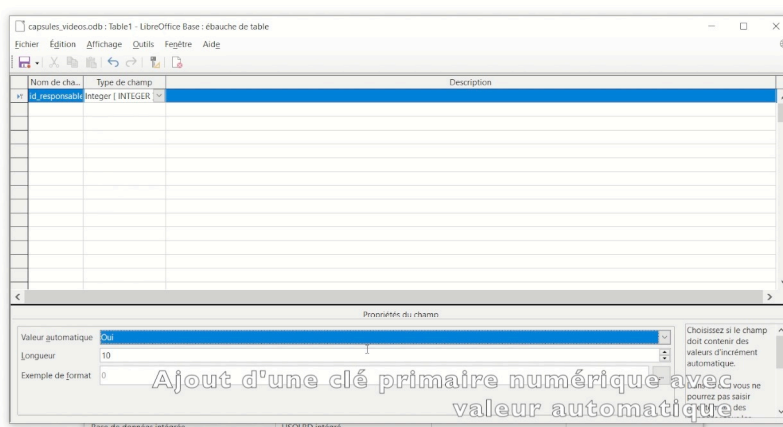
capsules_videos.odb : Table1 - LibreOffice Base : ébauche de table

Fichier Édition Affichage Outils Fenêtre Aide

| | Nom de cha... | Type de champ | Description |
|---|---|---|---|
| | id_responsable | Integer [ INTEGER ] | |

Propriétés du champ

Valeur automatique Oui

Longueur 10

Exemple de format 0

Choisissez si le champ doit contenir des valeurs d'incrément automatique.

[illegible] vous ne pourrez pas saisir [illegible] des

Ajout d'une clé primaire numérique avec valeur automatique

Base de données intégrée HSQLDB intégré